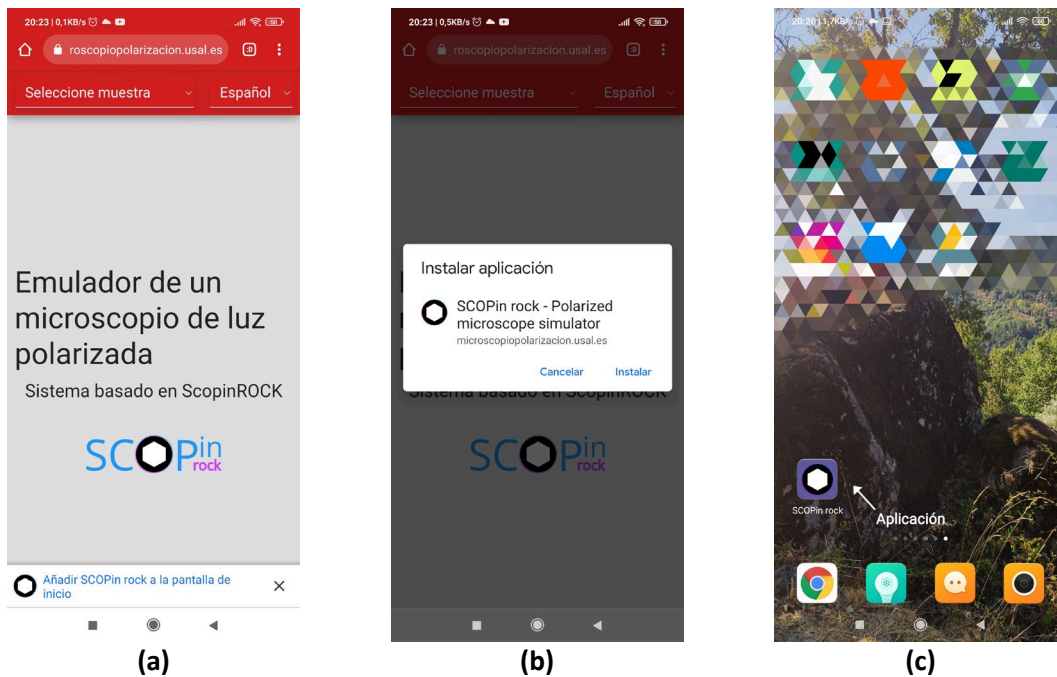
20:23 | 0,1KB/s

roscopiopolarizacion.usal.es

Seleccione muestra

Español

Emulador de un microscopio de luz polarizada

Sistema basado en ScopinROCK

SCOPin rock

Añadir SCOPin rock a la pantalla de inicio

(a)

20:23 | 0,5KB/s

roscopiopolarizacion.usal.es

Seleccione muestra

Español

Instalar aplicación

SCOPin rock - Polarized microscope simulator

microscopiopolarizacion.usal.es

Cancelar

Instalar

Sistema basado en ScopinROCK

SCOPin rock

(b)

20:20 | 1,7KB/s

SCOPin rock

Aplicación

(c)